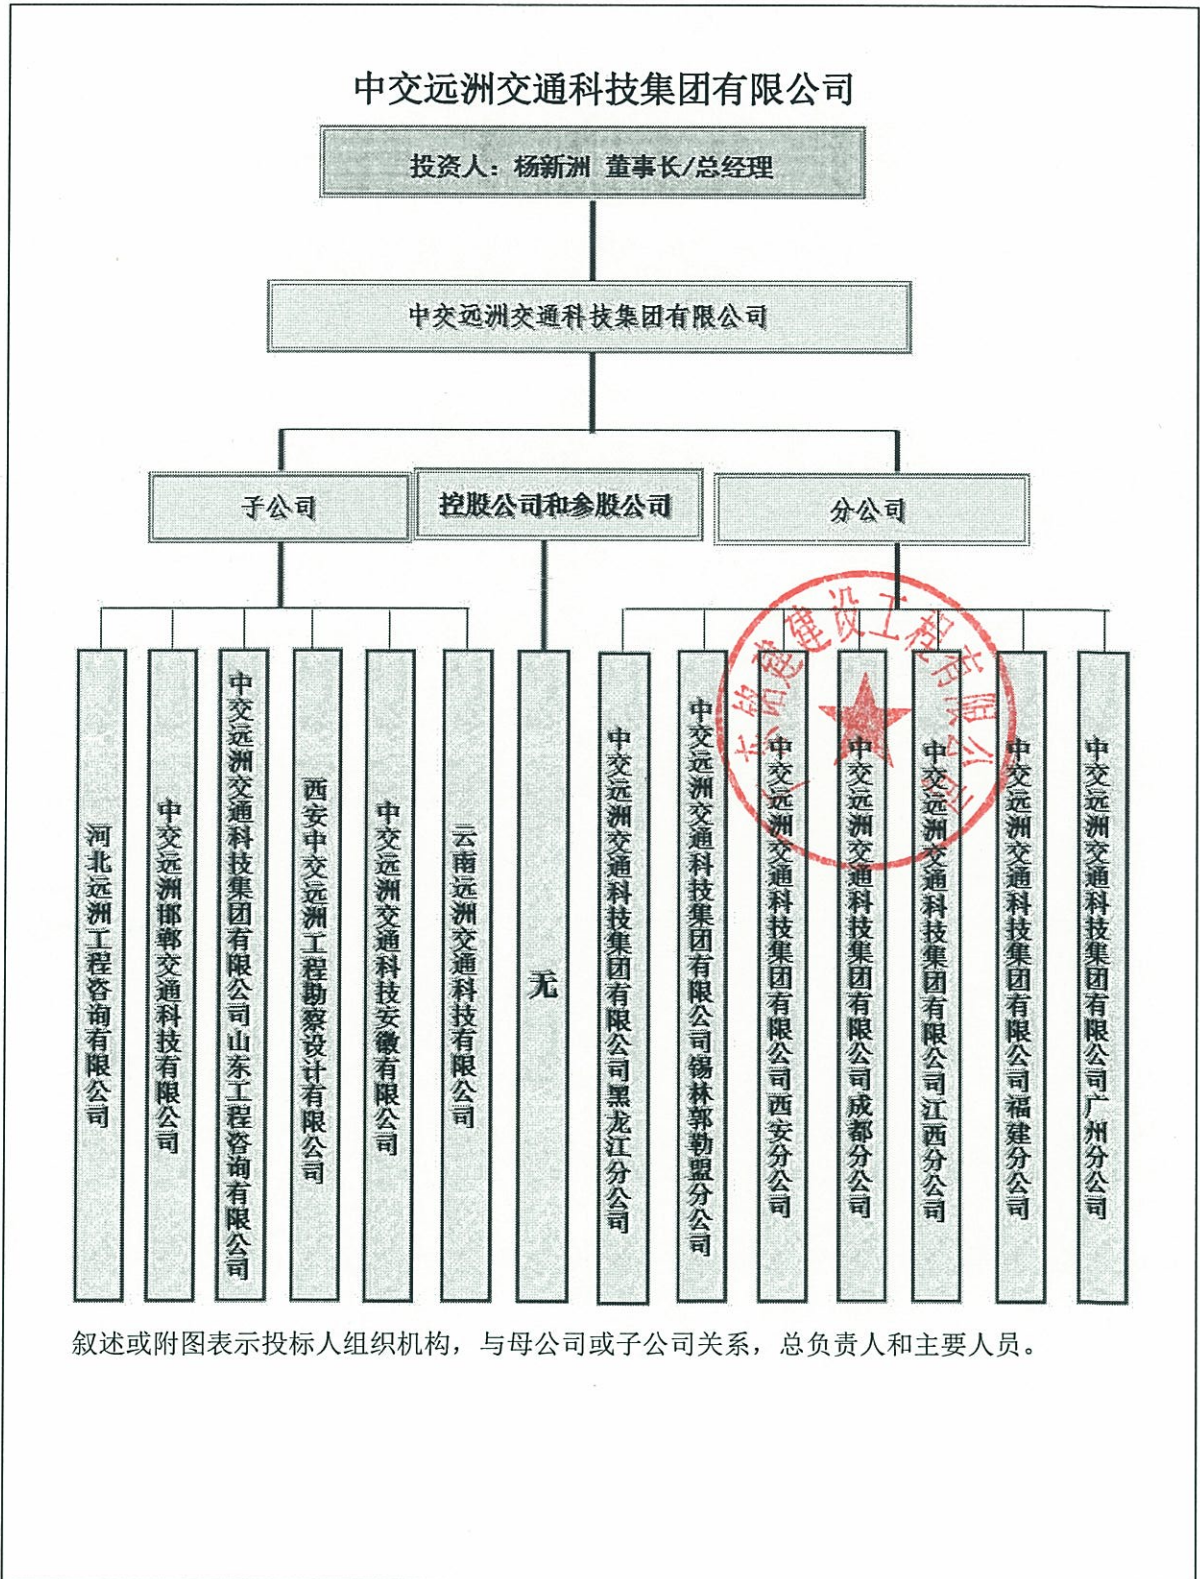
中交远洲交通科技集团有限公司

投资人：杨新洲 董事长/总经理

中交远洲交通科技集团有限公司

子公司

控股公司和参股公司

分公司

河北远洲工程咨询有限公司

中交远洲邯郸交通科技有限公司

中交远洲交通科技集团有限公司山东工程咨询有限公司

西安中交远洲工程勘察设计有限公司

中交远洲交通科技安徽有限公司

云南远洲交通科技有限公司

无

中交远洲交通科技集团有限公司黑龙江分公司

中交远洲交通科技集团有限公司锡林郭勒盟分公司

中交远洲交通科技集团有限公司西安分公司

中交远洲交通科技集团有限公司成都分公司

中交远洲交通科技集团有限公司江西分公司

中交远洲交通科技集团有限公司福建分公司

中交远洲交通科技集团有限公司广州分公司

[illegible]建设工程有限公司

叙述或附图表示投标人组织机构，与母公司或子公司关系，总负责人和主要人员。